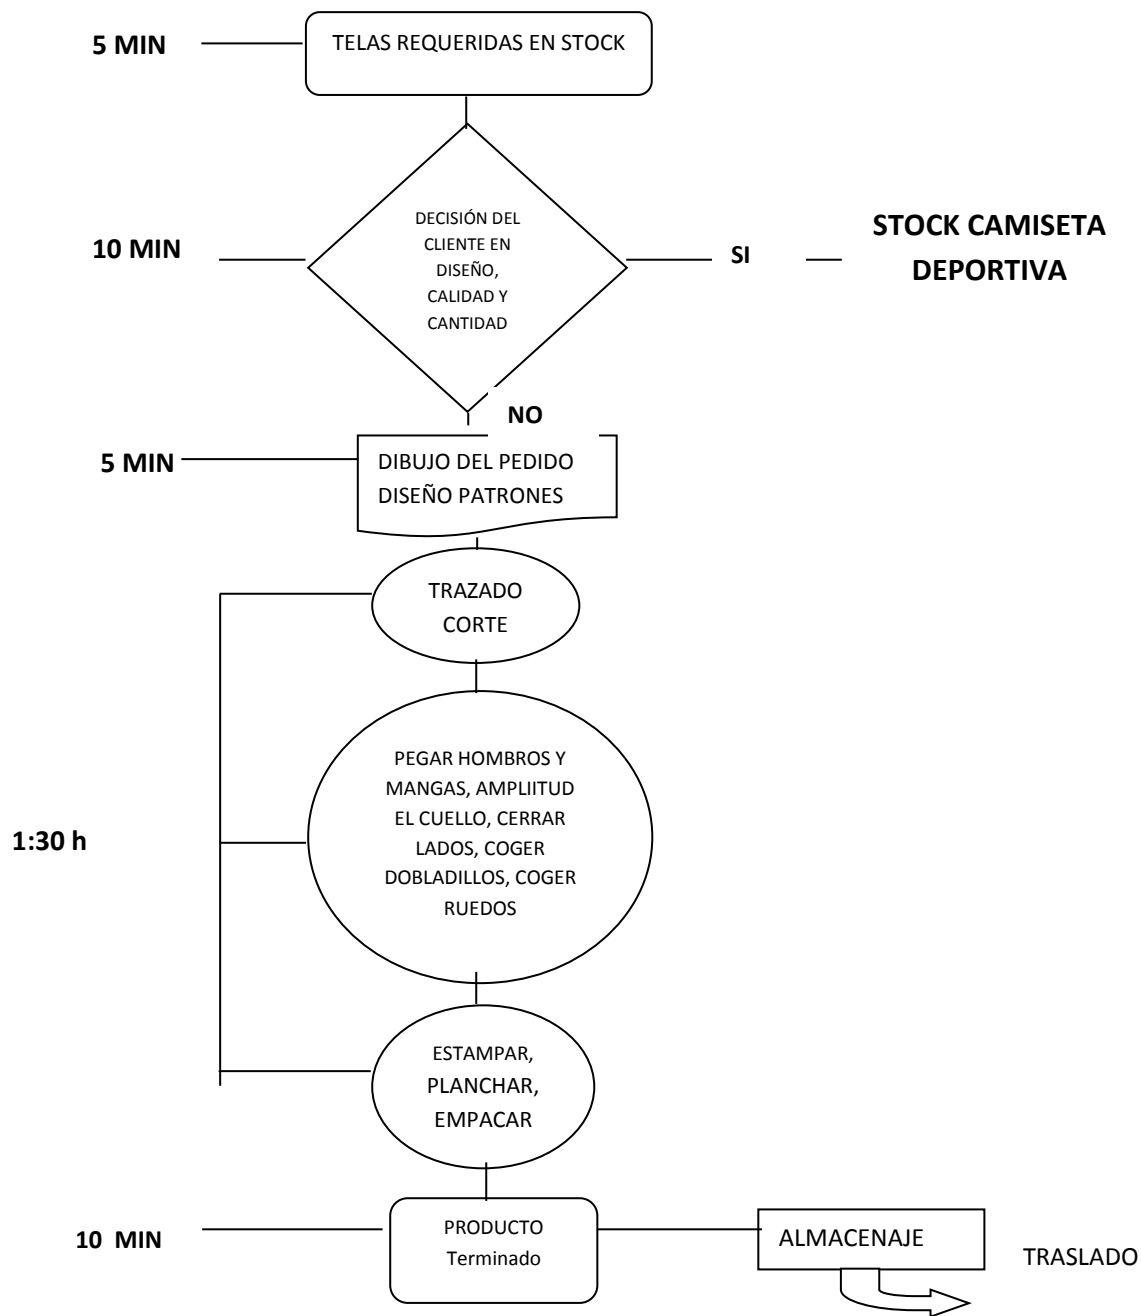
5 MIN

TELAS REQUERIDAS EN STOCK

10 MIN

DECISIÓN DEL CLIENTE EN DISEÑO, CALIDAD Y CANTIDAD

SI

STOCK CAMISETA DEPORTIVA

NO

5 MIN

DIBUJO DEL PEDIDO DISEÑO PATRONES

TRAZADO CORTE

1:30 h

PEGAR HOMBROS Y MANGAS, AMPLIITUD EL CUELLO, CERRAR LADOS, COGER DOBLADILLOS, COGER RUEDOS

ESTAMPAR, PLANCHAR, EMPACAR

10 MIN

PRODUCTO Terminado

ALMACENAJE

TRASLADO